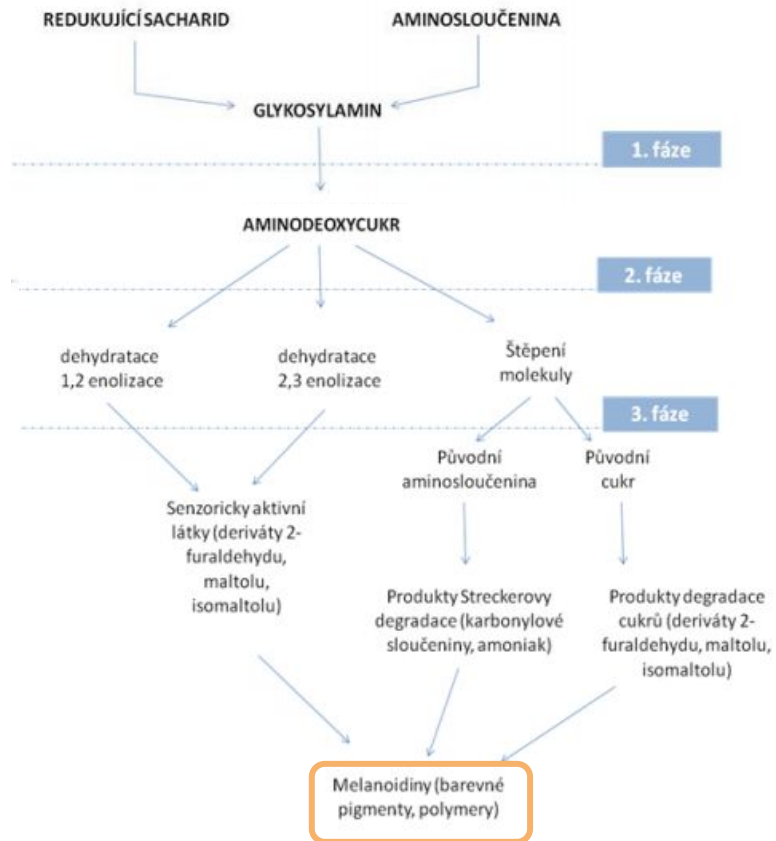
REDUKUJÍCÍ SACHARID

AMINOSLOUČENINA

GLYKOSYLAMIN

1. fáze

AMINODEOXYCUKR

2. fáze

dehydratace 1,2 enolizace

dehydratace 2,3 enolizace

Štěpení molekuly

3. fáze

Původní aminosloučenina

Původní cukr

Senzoricky aktivní látky (deriváty 2-furaldehydu, maltolu, isomaltolu)

Produkty Streckerovy degradace (karbonylové sloučeniny, amoniak)

Produkty degradace cukrů (deriváty 2-furaldehydu, maltolu, isomaltolu)

Melanoidiny (barevné pigmenty, polymery)